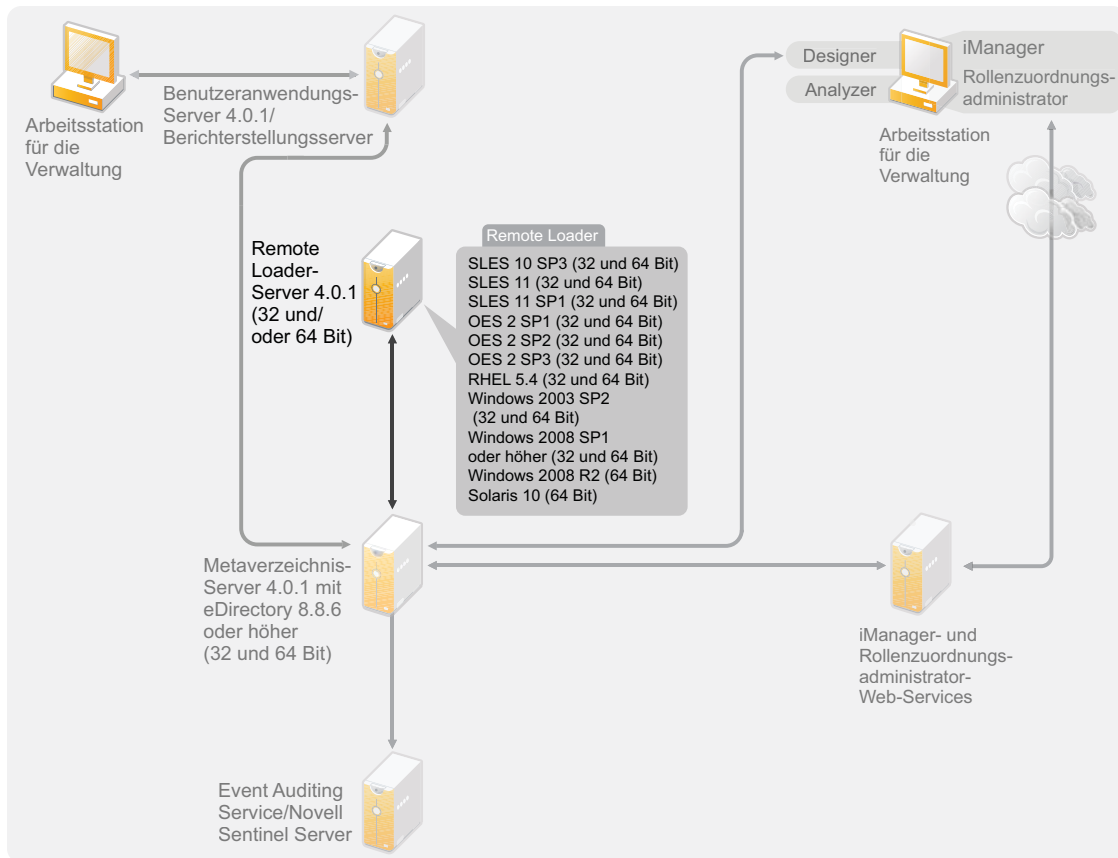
Arbeitsstation für die Verwaltung

Benutzeranwendungs-Server 4.0.1/ Berichterstellungsserver

Designer

Analyzer

iManager

Rollenzuordnungs-administrator

Arbeitsstation für die Verwaltung

Remote Loader-Server 4.0.1 (32 und/ oder 64 Bit)

Remote Loader

SLES 10 SP3 (32 und 64 Bit)
SLES 11 (32 und 64 Bit)
SLES 11 SP1 (32 und 64 Bit)
OES 2 SP1 (32 und 64 Bit)
OES 2 SP2 (32 und 64 Bit)
OES 2 SP3 (32 und 64 Bit)
RHEL 5.4 (32 und 64 Bit)
Windows 2003 SP2 (32 und 64 Bit)
Windows 2008 SP1 oder höher (32 und 64 Bit)
Windows 2008 R2 (64 Bit)
Solaris 10 (64 Bit)

Metaverzeichnis-Server 4.0.1 mit eDirectory 8.8.6 oder höher (32 und 64 Bit)

iManager- und Rollenzuordnungs-administrator-Web-Services

Event Auditing Service/Novell Sentinel Server